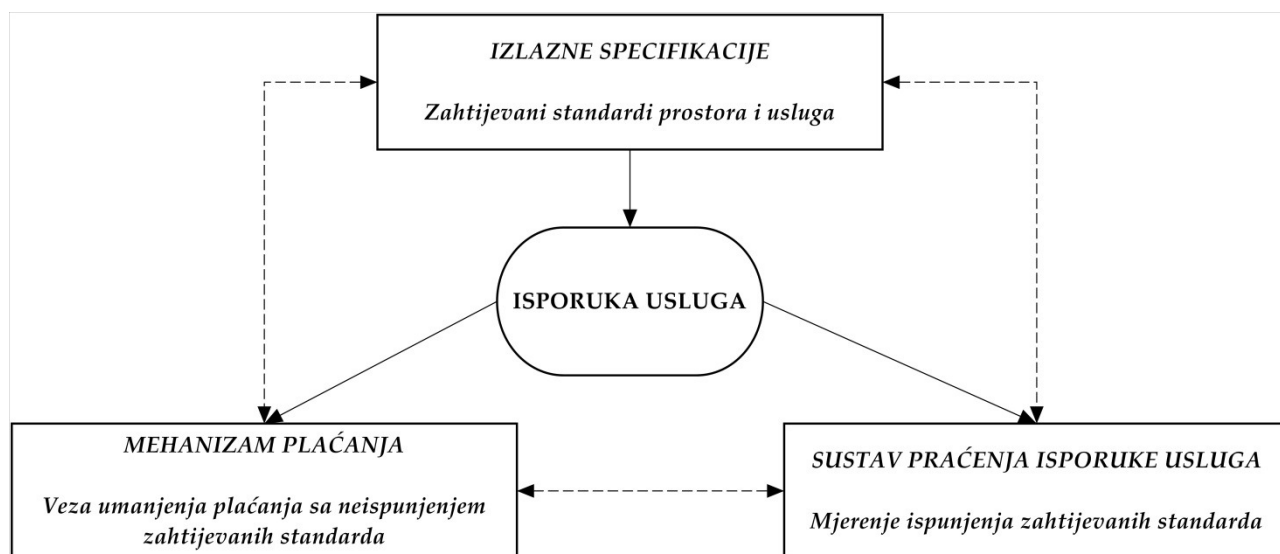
IZLAZNE SPECIFIKACIJE

Zahtijevani standardi prostora i usluga

ISPORUKA USLUGA

MEHANIZAM PLAĆANJA

Veza umanjenja plaćanja sa neispunjenjem zahtijevanih standarda

SUSTAV PRAĆENJA ISPORUKE USLUGA

Mjerenje ispunjenja zahtijevanih standarda